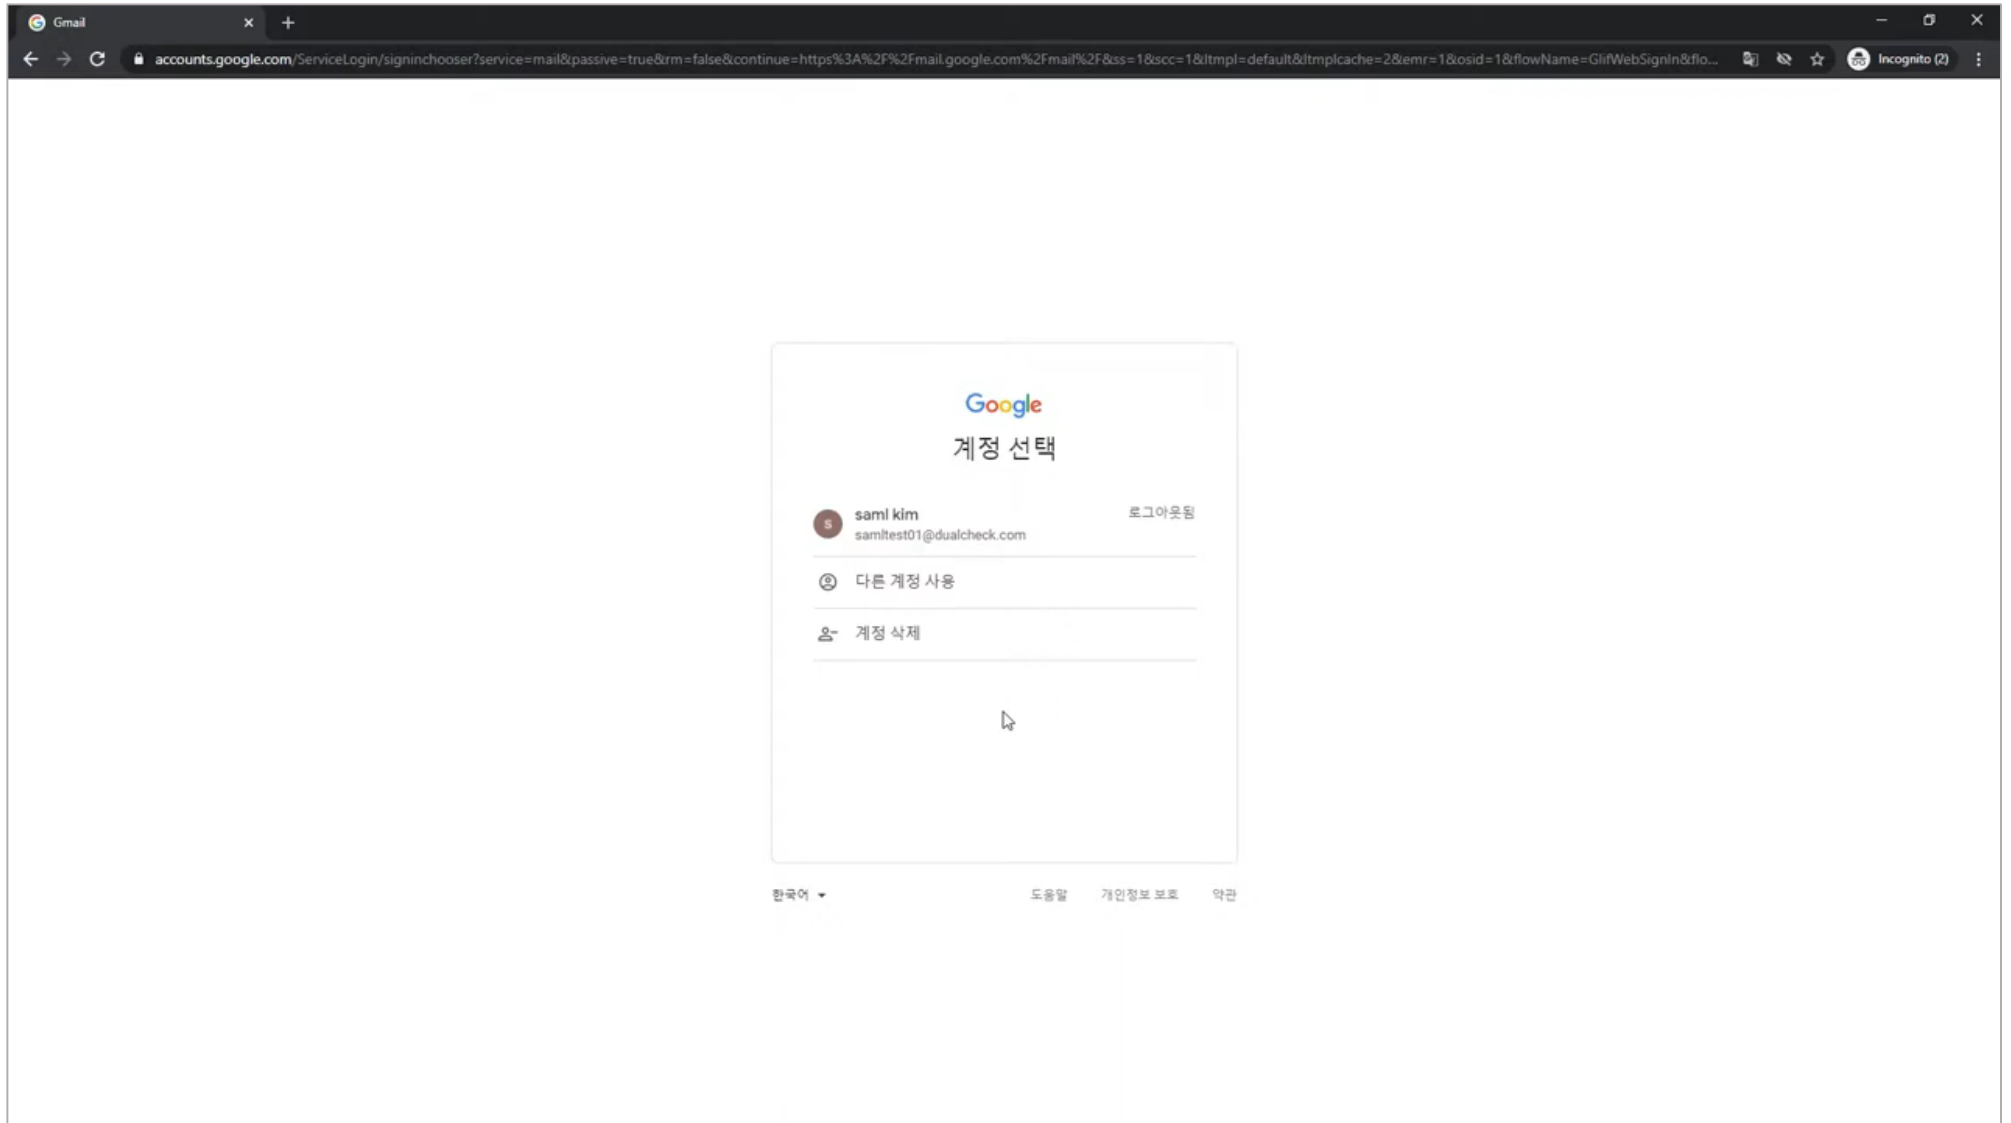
Gmail

accounts.google.com/ServiceLogin/signinchooser?service=mail&passive=true&rm=false&continue=https%3A%2F%2Fmail.google.com%2Fmail%2F&ss=1&scc=1&ltmpl=default&ltmplcache=2&emr=1&osid=1&flowName=GlifWebSignIn&flo...

Incognito (2)

Google

계정 선택

S saml kim
samltest01@dualcheck.com
로그아웃됨

다른 계정 사용

계정 삭제

한국어

도움말 개인정보 보호 약관